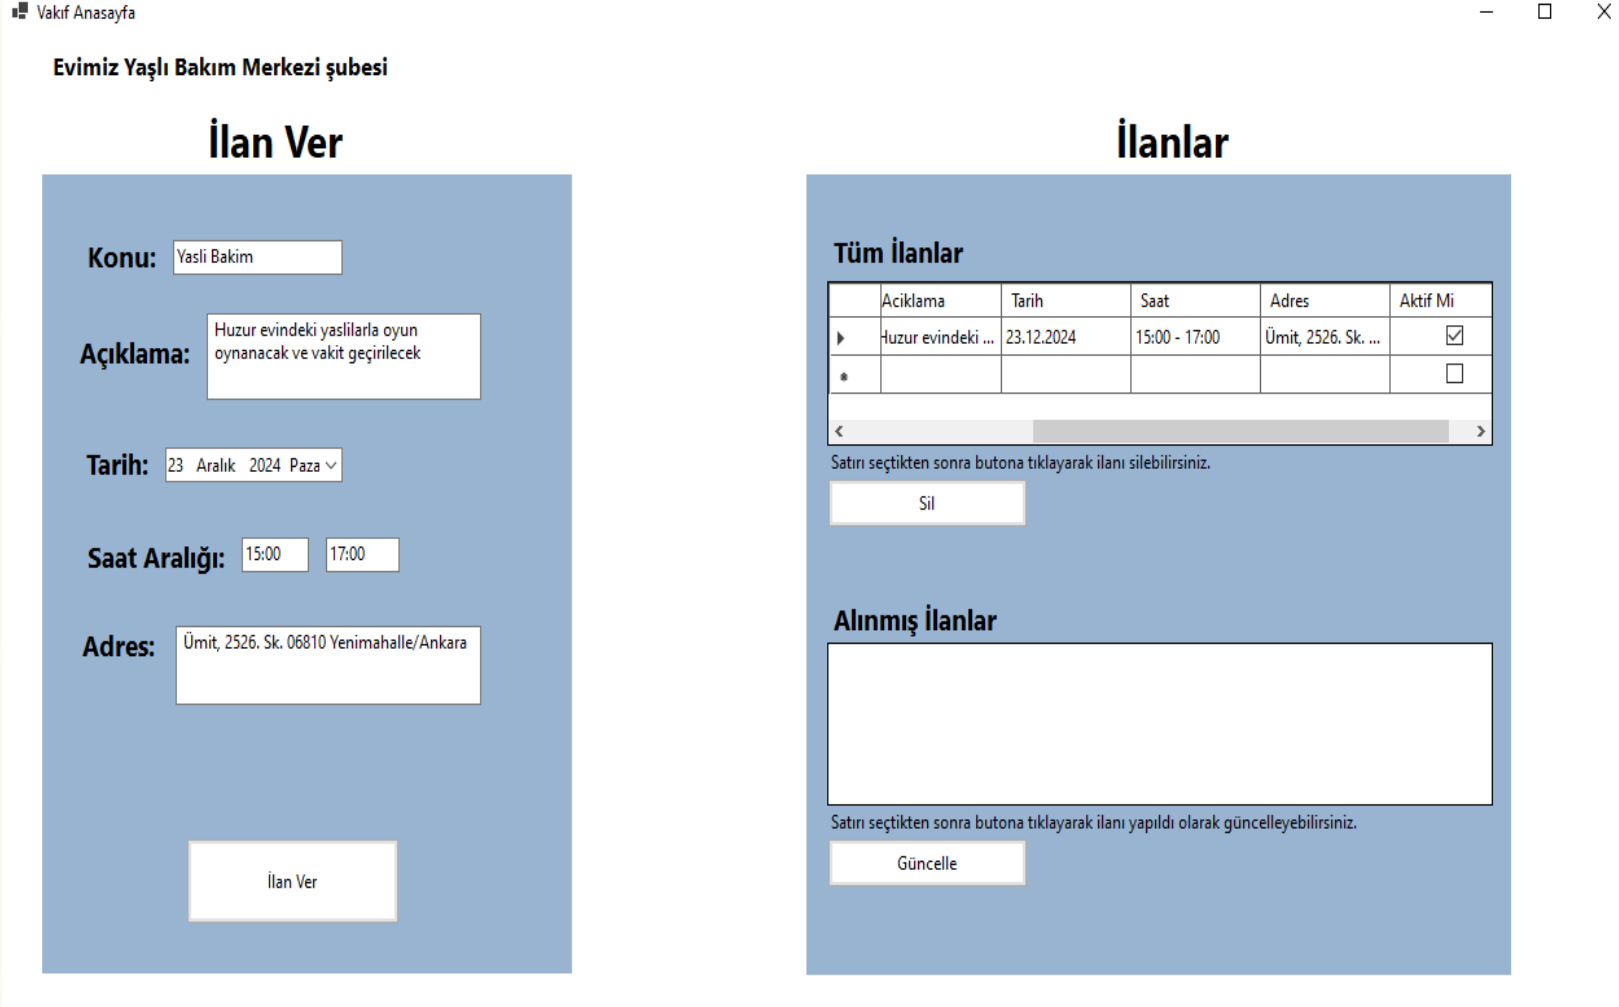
Vakif Anasayfa

Evimiz Yaşlı Bakım Merkezi şubesi

İlan Ver

Konu: Yasli Bakim

Açıklama: Huzur evindeki yaslilarla oyun oynanacak ve vakit geçirilecek

Tarih: 23 Aralık 2024 Paza

Saat Aralığı: 15:00 17:00

Adres: Ümit, 2526. Sk. 06810 Yenimahalle/Ankara

İlan Ver

İlanlar

Tüm İlanlar

| | Aciklama | Tarih | Saat | Adres | Aktif Mi |
|---|---|---|---|---|---|
| ▸ | Huzur evindeki ... | 23.12.2024 | 15:00 - 17:00 | Ümit, 2526. Sk. ... | ☑ |
| * | | | | | ☐ |

Satırı seçtikten sonra butona tıklayarak ilanı silebilirsiniz.

Sil

Alınmış İlanlar

Satırı seçtikten sonra butona tıklayarak ilanı yapıldı olarak güncelleyebilirsiniz.

Güncelle